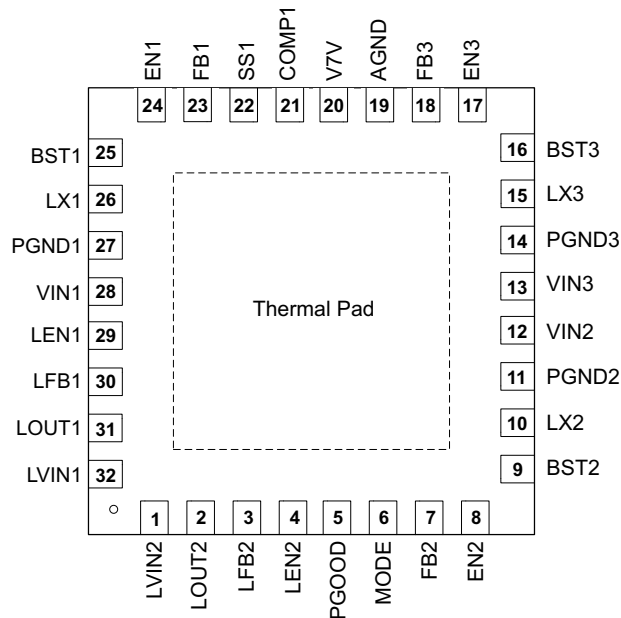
EN1 FB1 SS1 COMP1 V7V AGND FB3 EN3
24 23 22 21 20 19 18 17

BST1 25
LX1 26
PGND1 27
VIN1 28
LEN1 29
LFB1 30
LOUT1 31
LVIN1 32

Thermal Pad

16 BST3
15 LX3
14 PGND3
13 VIN3
12 VIN2
11 PGND2
10 LX2
9 BST2

1 2 3 4 5 6 7 8
LVIN2 LOUT2 LFB2 LEN2 PGOOD MODE FB2 EN2